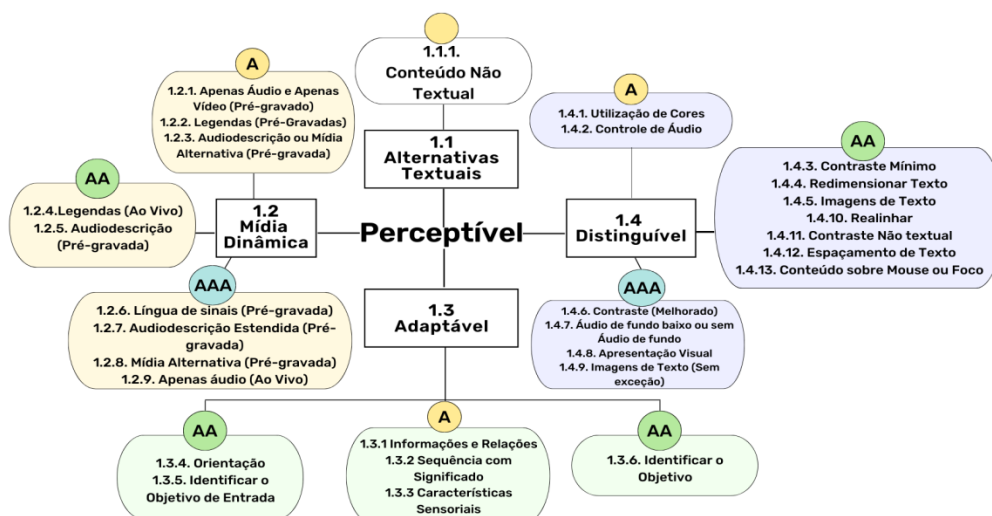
Perceptível

1.1 Alternativas Textuais

1.1.1. Conteúdo Não Textual

1.2 Mídia Dinâmica

A
1.2.1. Apenas Áudio e Apenas Vídeo (Pré-gravado)
1.2.2. Legendas (Pré-Gravadas)
1.2.3. Audiodescrição ou Mídia Alternativa (Pré-gravada)

AA
1.2.4.Legendas (Ao Vivo)
1.2.5. Audiodescrição (Pré-gravada)

AAA
1.2.6. Língua de sinais (Pré-gravada)
1.2.7. Audiodescrição Estendida (Pré-gravada)
1.2.8. Mídia Alternativa (Pré-gravada)
1.2.9. Apenas áudio (Ao Vivo)

1.4 Distinguível

A
1.4.1. Utilização de Cores
1.4.2. Controle de Áudio

AA
1.4.3. Contraste Mínimo
1.4.4. Redimensionar Texto
1.4.5. Imagens de Texto
1.4.10. Realinhar
1.4.11. Contraste Não textual
1.4.12. Espaçamento de Texto
1.4.13. Conteúdo sobre Mouse ou Foco

AAA
1.4.6. Contraste (Melhorado)
1.4.7. Áudio de fundo baixo ou sem Áudio de fundo
1.4.8. Apresentação Visual
1.4.9. Imagens de Texto (Sem exceção)

1.3 Adaptável

AA
1.3.4. Orientação
1.3.5. Identificar o Objetivo de Entrada

A
1.3.1 Informações e Relações
1.3.2 Sequência com Significado
1.3.3 Características Sensoriais

AA
1.3.6. Identificar o Objetivo